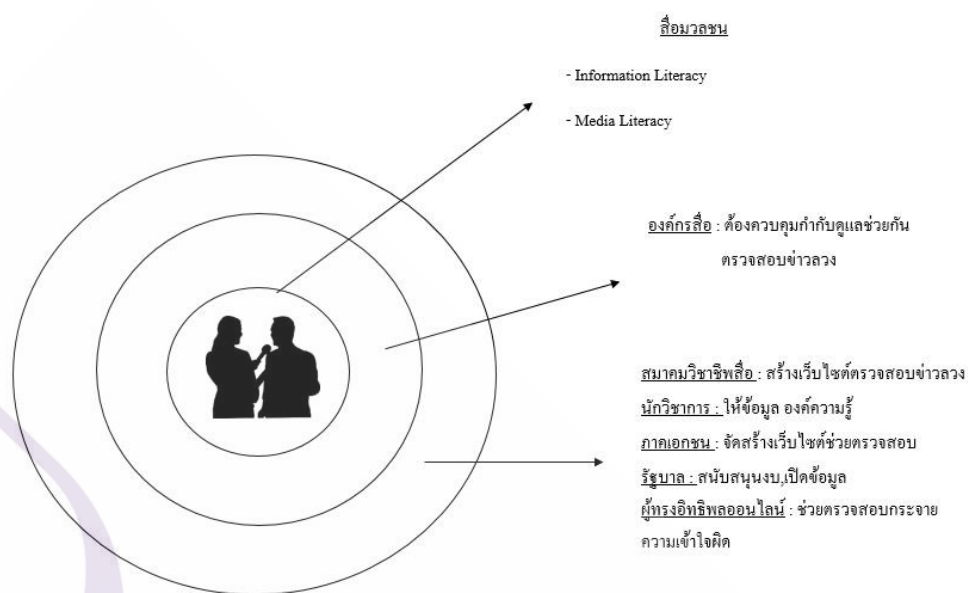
สื่อมวลชน

- Information Literacy

- Media Literacy

องค์กรสื่อ : ต้องควบคุมกำกับดูแลช่วยกันตรวจสอบข่าวลวง

สมาคมวิชาชีพสื่อ : สร้างเว็บไซต์ตรวจสอบข่าวลวง
นักวิชาการ : ให้ข้อมูล องค์ความรู้
ภาคเอกชน : จัดสร้างเว็บไซต์ช่วยตรวจสอบ
รัฐบาล : สนับสนุนงบ,เปิดข้อมูล
ผู้ทรงอิทธิพลออนไลน์ : ช่วยตรวจสอบกระจายความเข้าใจผิด